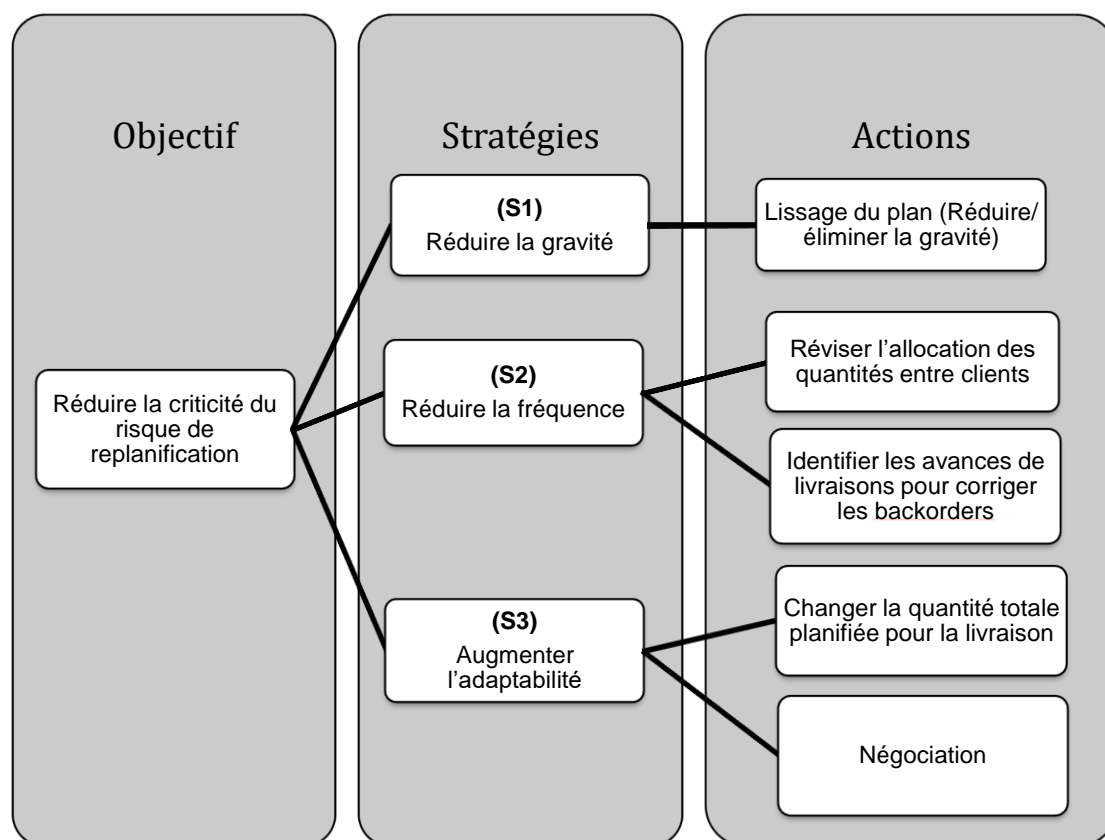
Objectif

Réduire la criticité du risque de replanification

Stratégies

(S1)
Réduire la gravité

(S2)
Réduire la fréquence

(S3)
Augmenter l'adaptabilité

Actions

Lissage du plan (Réduire/ éliminer la gravité)

Réviser l'allocation des quantités entre clients

Identifier les avances de livraisons pour corriger les backorders

Changer la quantité totale planifiée pour la livraison

Négociation